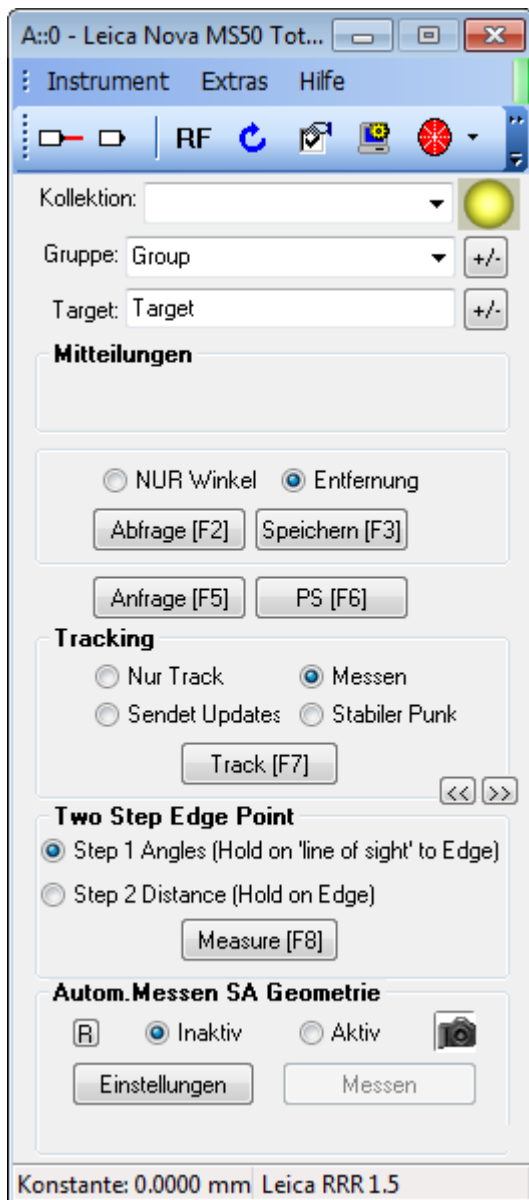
A::0 - Leica Nova MS50 Tot...

Instrument Extras Hilfe

RF

Kollektion:

Gruppe: Group +/-

Target: Target +/-

Mitteilungen

NUR Winkel Entfernung

Abfrage [F2] Speichern [F3]

Anfrage [F5] PS [F6]

Tracking

Nur Track Messen

Sendet Updates Stabiler Punk

Track [F7]

<< >>

Two Step Edge Point

Step 1 Angles (Hold on 'line of sight' to Edge)

Step 2 Distance (Hold on Edge)

Measure [F8]

Autom.Messen SA Geometrie

R Inaktiv Aktiv

Einstellungen Messen

Konstante: 0.0000 mm Leica RRR 1.5